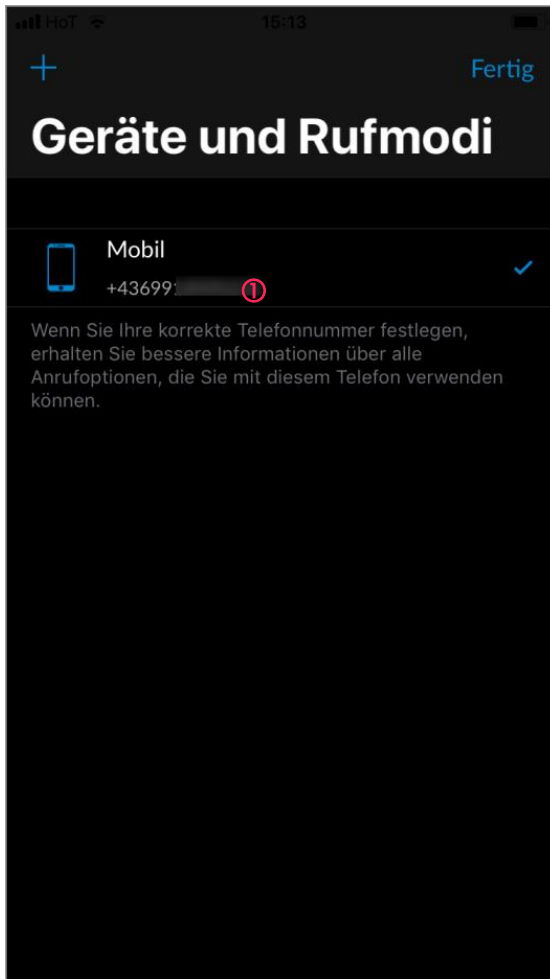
HoT 15:13

+ Fertig

Geräte und Rufmodi

Mobil
+43699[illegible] ①

Wenn Sie Ihre korrekte Telefonnummer festlegen, erhalten Sie bessere Informationen über alle Anrufoptionen, die Sie mit diesem Telefon verwenden können.